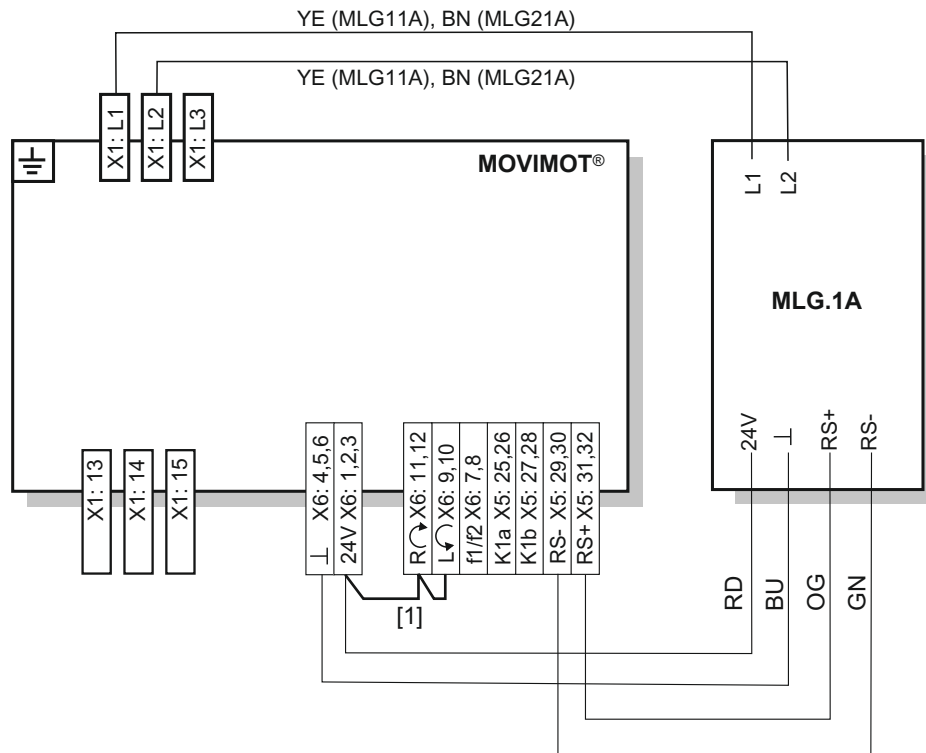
YE (MLG11A), BN (MLG21A)

YE (MLG11A), BN (MLG21A)

X1: L1 X1: L2 X1: L3

MOVIMOT®

L1 L2

MLG.1A

24V ⊥ RS+ RS-

X1: 13 X1: 14 X1: 15

⊥ X6: 4,5,6
24V X6: 1,2,3
R X6: 11,12
L X6: 9,10
f1/f2 X6: 7,8
K1a X5: 25,26
K1b X5: 27,28
RS- X5: 29,30
RS+ X5: 31,32

[1]

RD BU OG GN